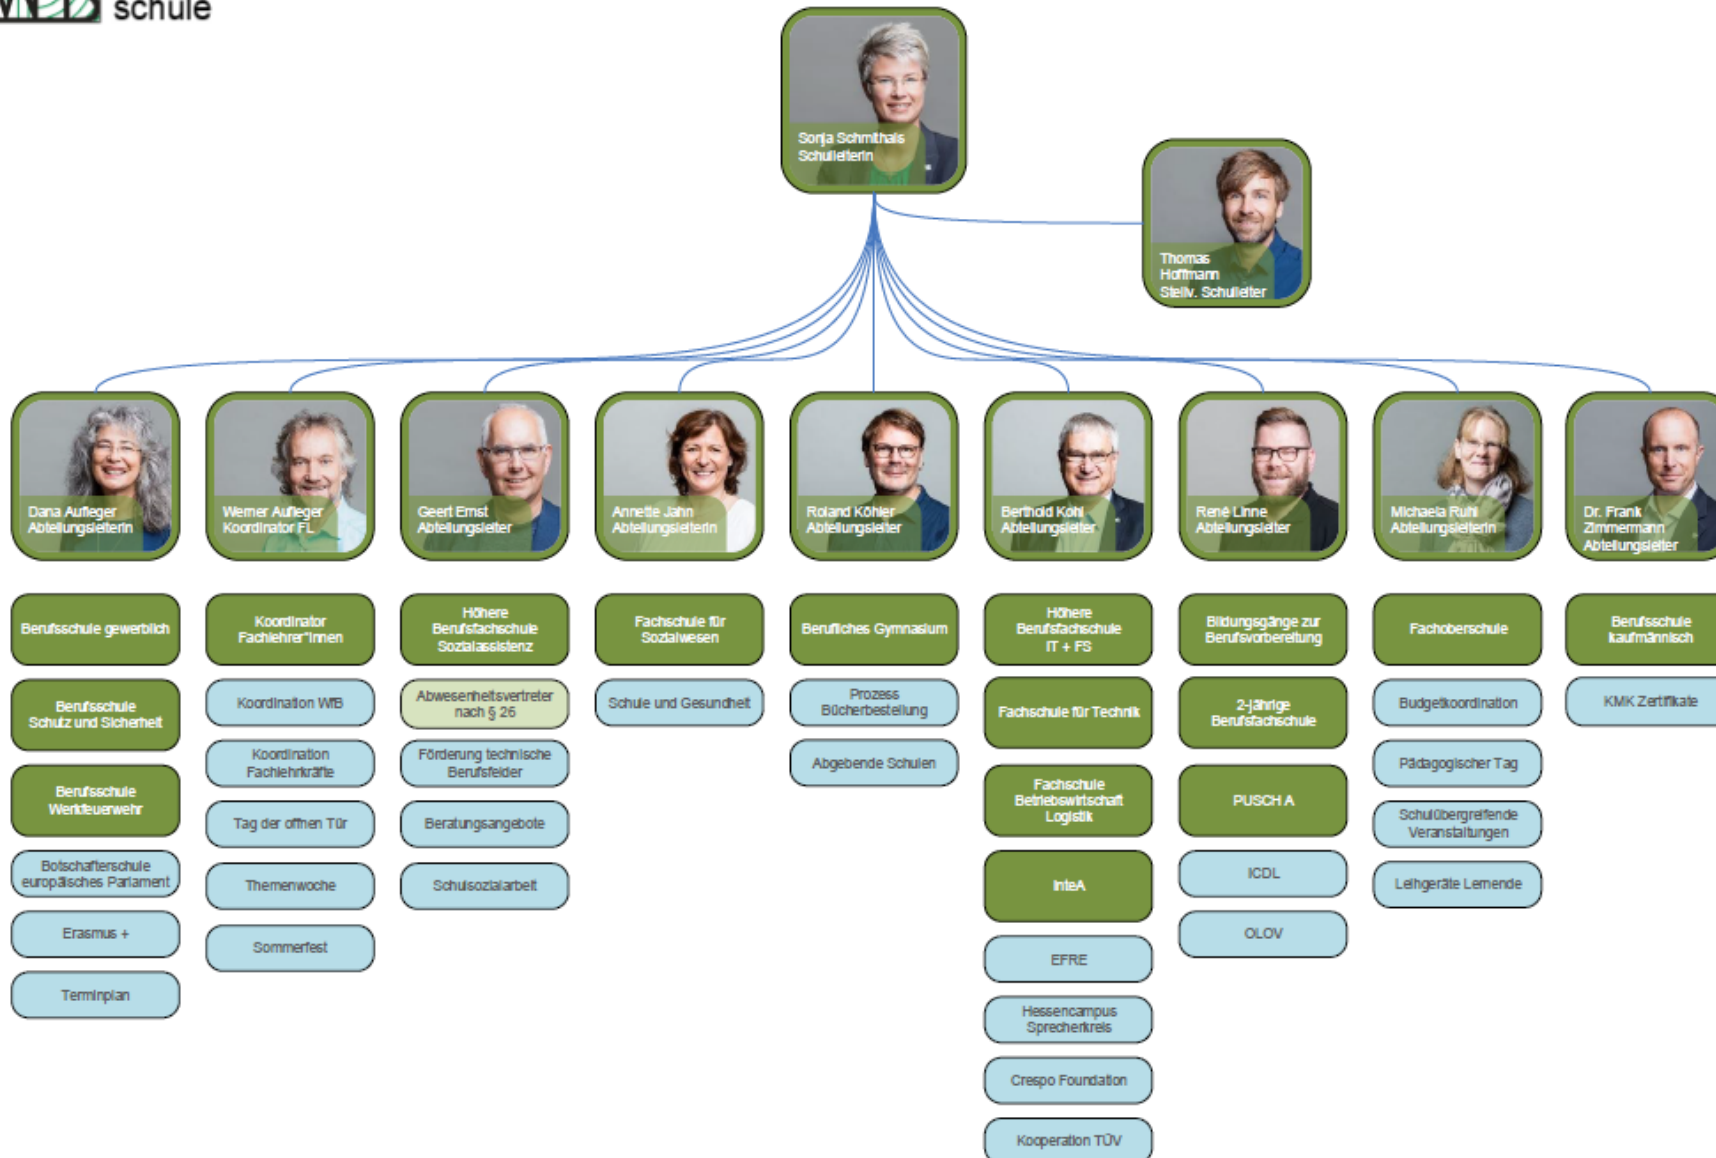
schule

Sonja Schmithals
Schulleiterin

Thomas
Hoffmann
Stellv. Schulleiter

Dana Aufleger
Abteilungsleiterin

Werner Aufleger
Koordinator FL

Geert Ernst
Abteilungsleiter

Annette Jahn
Abteilungsleiterin

Roland Köhler
Abteilungsleiter

Berthold Kohl
Abteilungsleiter

René Linne
Abteilungsleiter

Michaela Ruhl
Abteilungsleiterin

Dr. Frank
Zimmermann
Abteilungsleiter

Berufsschule gewerblich

Berufsschule Schutz und Sicherheit

Berufsschule Werkfeuerwehr

Botschafterschule europäisches Parlament

Erasmus +

Terminplan

Koordinator Fachlehrer*innen

Koordination WfB

Koordination Fachlehrkräfte

Tag der offnen Tür

Themenwoche

Sommerfest

Höhere Berufsfachschule Sozialassistenz

Abwesenheitsvertreter nach § 26

Förderung technische Berufsfelder

Beratungsangebote

Schulsozialarbeit

Fachschule für Sozialwesen

Schule und Gesundheit

Berufliches Gymnasium

Prozess Bücherbestellung

Abgebende Schulen

Höhere Berufsfachschule IT + FS

Fachschule für Technik

Fachschule Betriebswirtschaft Logistik

InteA

EFRE

Hessencampus Sprecherkreis

Crespo Foundation

Kooperation TÜV

Bildungsgänge zur Berufsvorbereitung

2-jährige Berufsfachschule

PUSCH A

ICDL

OLOV

Fachoberschule

Budgetkoordination

Pädagogischer Tag

Schulübergreifende Veranstaltungen

Leihgeräte Lernende

Berufsschule kaufmännisch

KMK Zertifikate